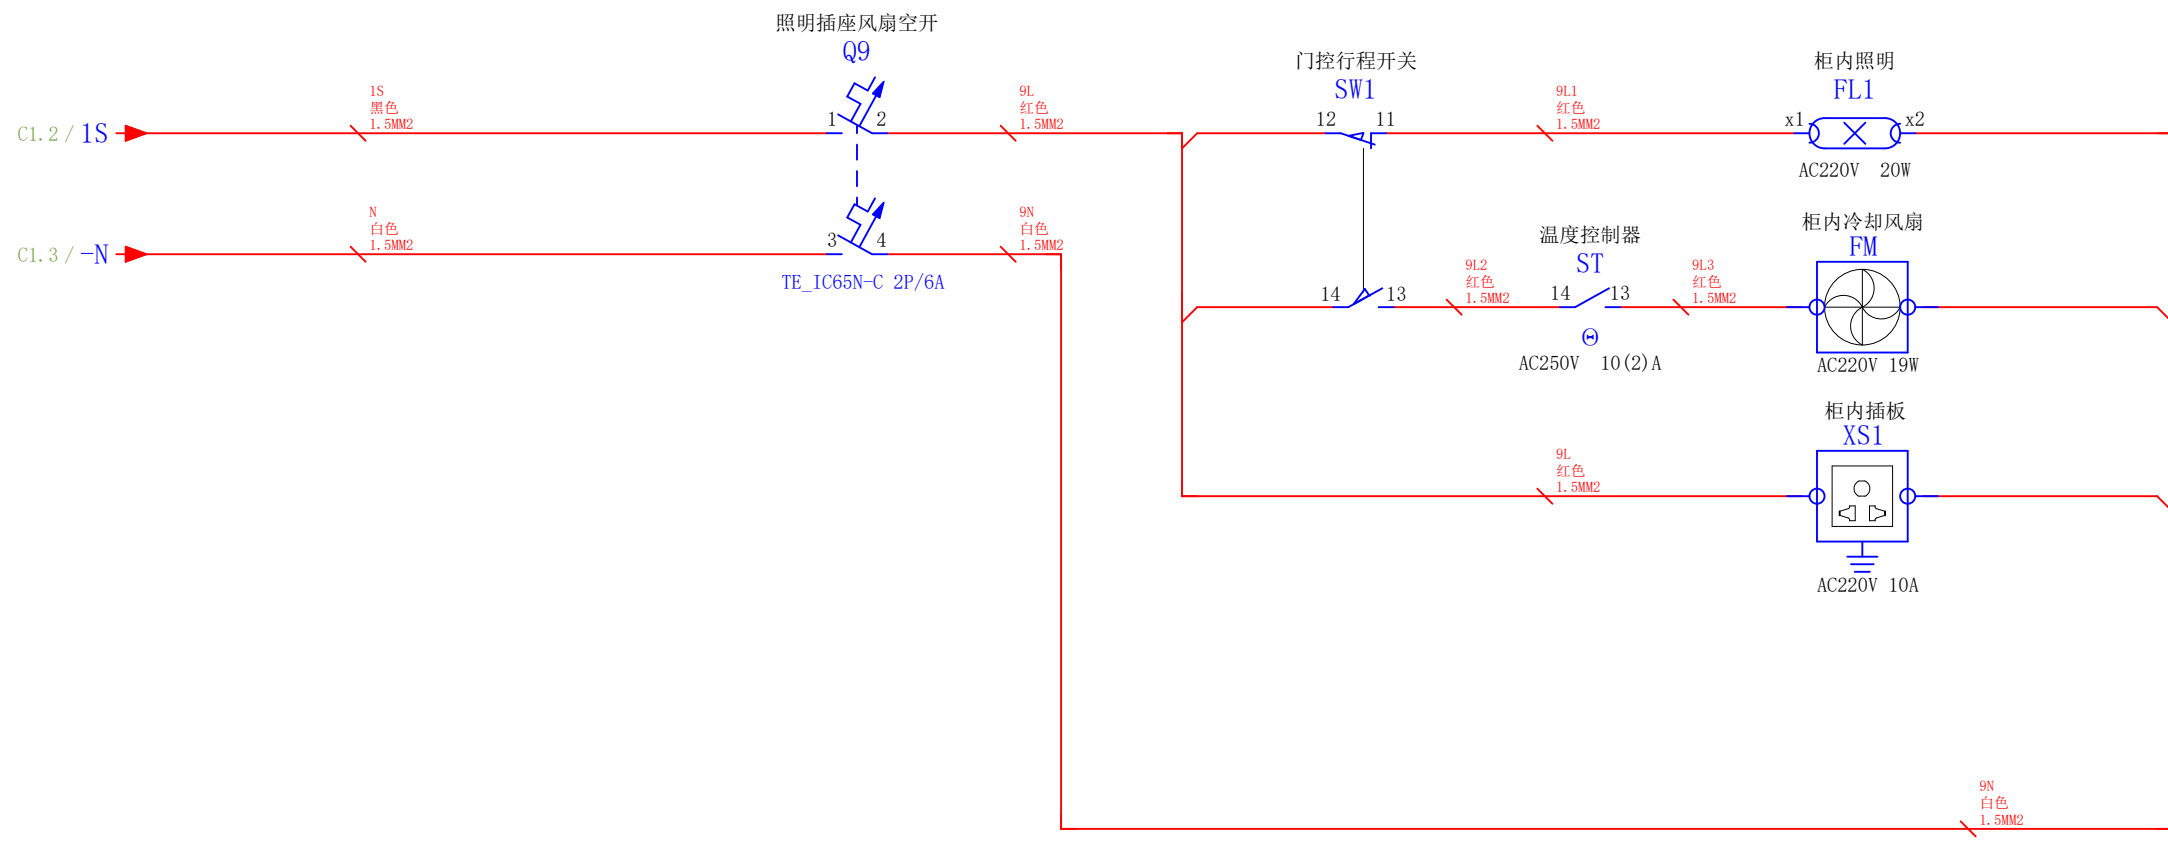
照明插座风扇空开
Q9
C1.2 / 1S
1S
黑色
1.5MM2
1
2
9L
红色
1.5MM2
C1.3 / -N
N
白色
1.5MM2
3
4
9N
白色
1.5MM2
TE_IC65N-C 2P/6A

门控行程开关
SW1
12
11
9L1
红色
1.5MM2
柜内照明
FL1
x1
x2
AC220V 20W

14
13
9L2
红色
1.5MM2
温度控制器
ST
14
13
AC250V 10(2)A
9L3
红色
1.5MM2
柜内冷却风扇
FM
AC220V 19W

9L
红色
1.5MM2
柜内插板
XS1
AC220V 10A

9N
白色
1.5MM2